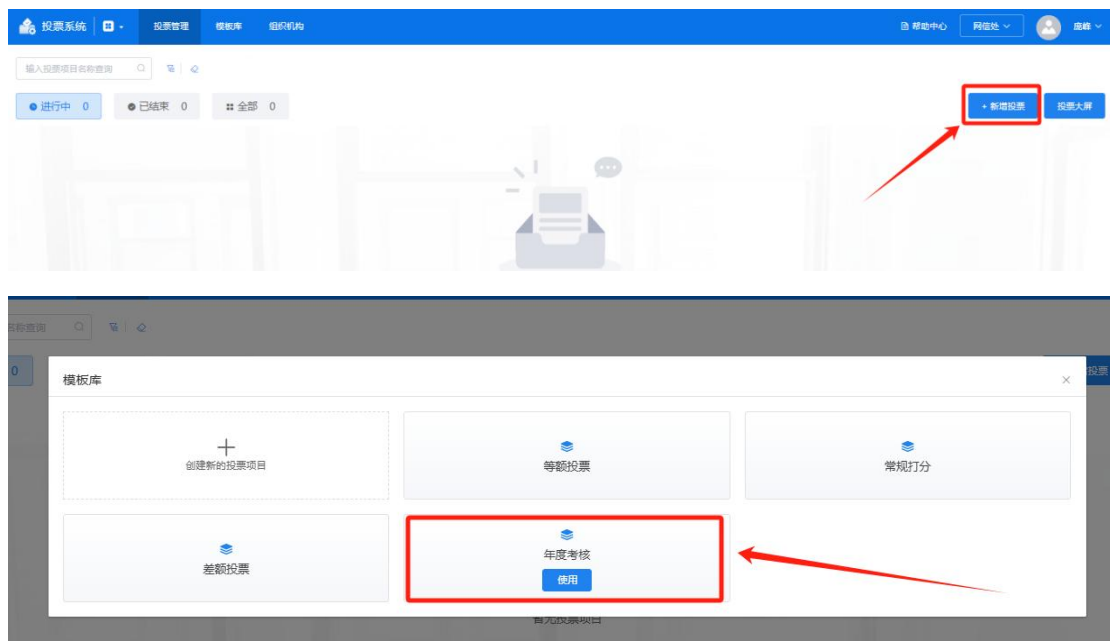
投票系统 | 投票管理 模板库 组织机构 帮助中心 网信处 庞峰

输入投票项目名称查询

进行中 0 已结束 0 全部 0

+ 新增投票 投票大屏

名称查询

0

投票

模板库 ×

创建新的投票项目

等额投票

常规打分

差额投票

年度考核

使用

暂无投票项目